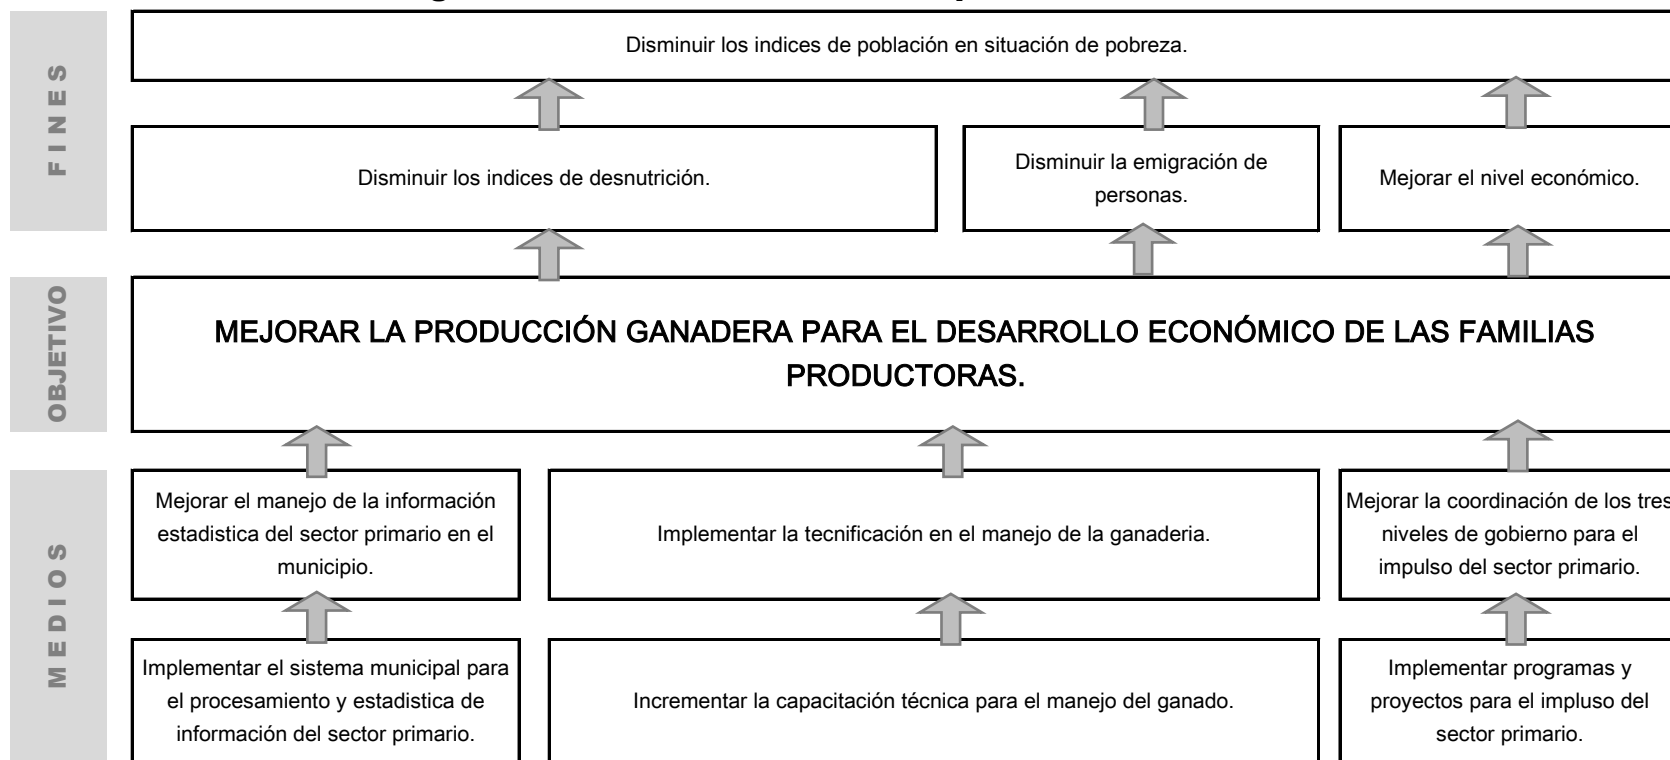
FINES

Disminuir los indices de población en situación de pobreza.

Disminuir los indices de desnutrición.

Disminuir la emigración de personas.

Mejorar el nivel económico.

OBJETIVO

MEJORAR LA PRODUCCIÓN GANADERA PARA EL DESARROLLO ECONÓMICO DE LAS FAMILIAS PRODUCTORAS.

MEDIOS

Mejorar el manejo de la información estadistica del sector primario en el municipio.

Implementar la tecnificación en el manejo de la ganaderia.

Mejorar la coordinación de los tres niveles de gobierno para el impulso del sector primario.

Implementar el sistema municipal para el procesamiento y estadistica de información del sector primario.

Incrementar la capacitación técnica para el manejo del ganado.

Implementar programas y proyectos para el impluso del sector primario.